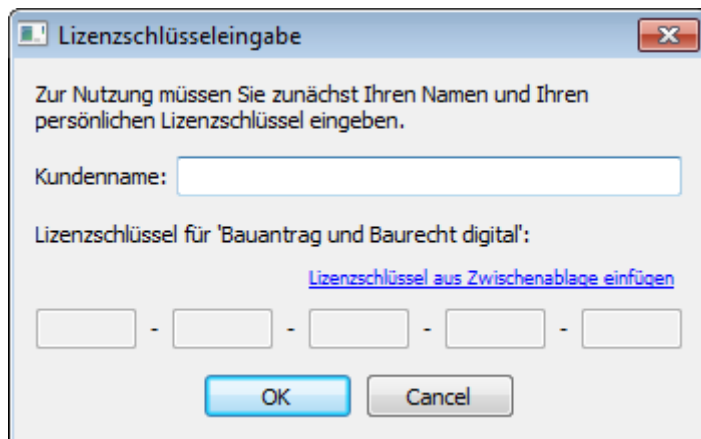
Lizenzschlüsseleingabe

Zur Nutzung müssen Sie zunächst Ihren Namen und Ihren persönlichen Lizenzschlüssel eingeben.

Kundenname:

Lizenzschlüssel für 'Bauantrag und Baurecht digital':

Lizenzschlüssel aus Zwischenablage einfügen

- - - -

OK Cancel